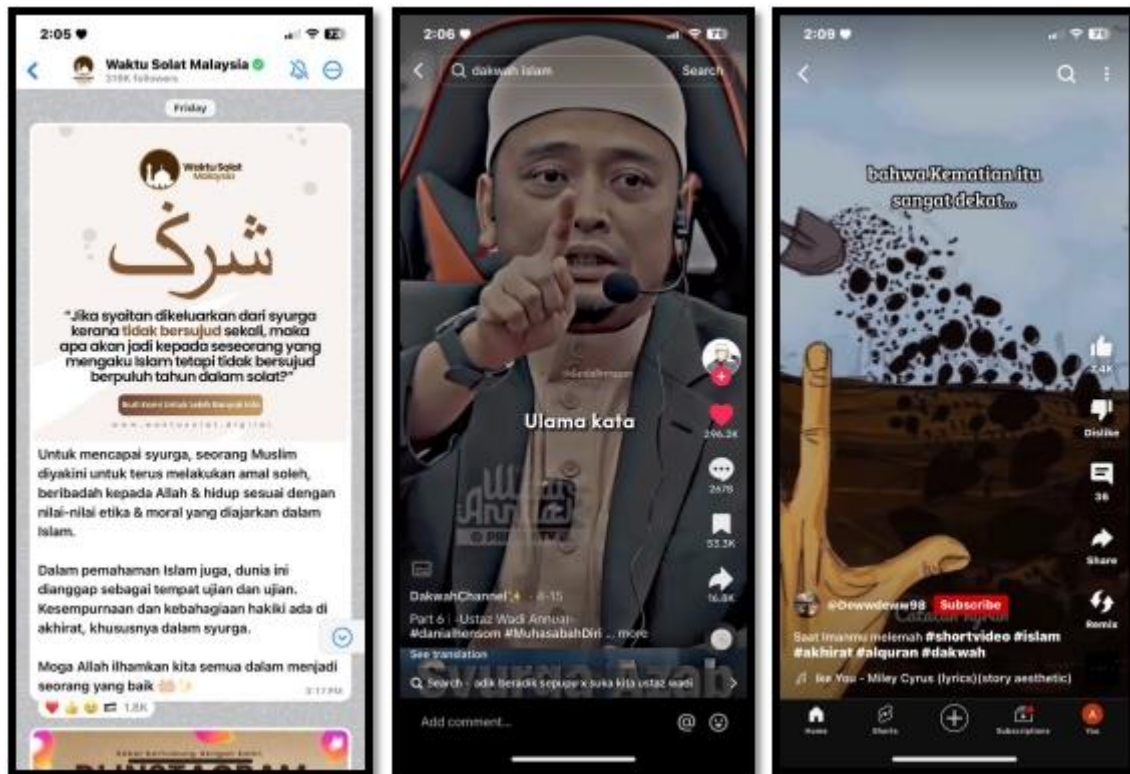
2:05

Waktu Solat Malaysia
318K followers

Friday

Waktu Solat Malaysia

شرك

"Jika syaitan dikeluarkan dari syurga kerana tidak bersujud sekali, maka apa akan jadi kepada seseorang yang mengaku Islam tetapi tidak bersujud berpuluh tahun dalam solat?"

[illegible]

www.waktusolat.digital

Untuk mencapai syurga, seorang Muslim diyakini untuk terus melakukan amal soleh, beribadah kepada Allah & hidup sesuai dengan nilai-nilai etika & moral yang diajarkan dalam Islam.

Dalam pemahaman Islam juga, dunia ini dianggap sebagai tempat ujian dan ujian. Kesempurnaan dan kebahagiaan hakiki ada di akhirat, khususnya dalam syurga.

Moga Allah ilhamkan kita semua dalam menjadi seorang yang baik

3:17 PM

1.8K

2:06

dakwah islam

Search

Ulama kata

296.2K

2678

53.3K

16.8K

DakwahChannel · 8-15

Part 6 | -Ustaz Wadi Annuar- #danialhensom #MuhasabahDiri ... more

See translation

Search · adik beradik sepupu x susa kita ustaz wadi

Add comment...

2:09

bahwa Kematian itu sangat dekat...

7.4K

Dislike

36

Share

Remix

@Dewwdeww98

Subscribe

Saat imanmu melemah #shortvideo #islam #akhirat #alquran #dakwah

like You - Miley Cyrus (lyrics)(story aesthetic)

Home

Shorts

Subscriptions

You